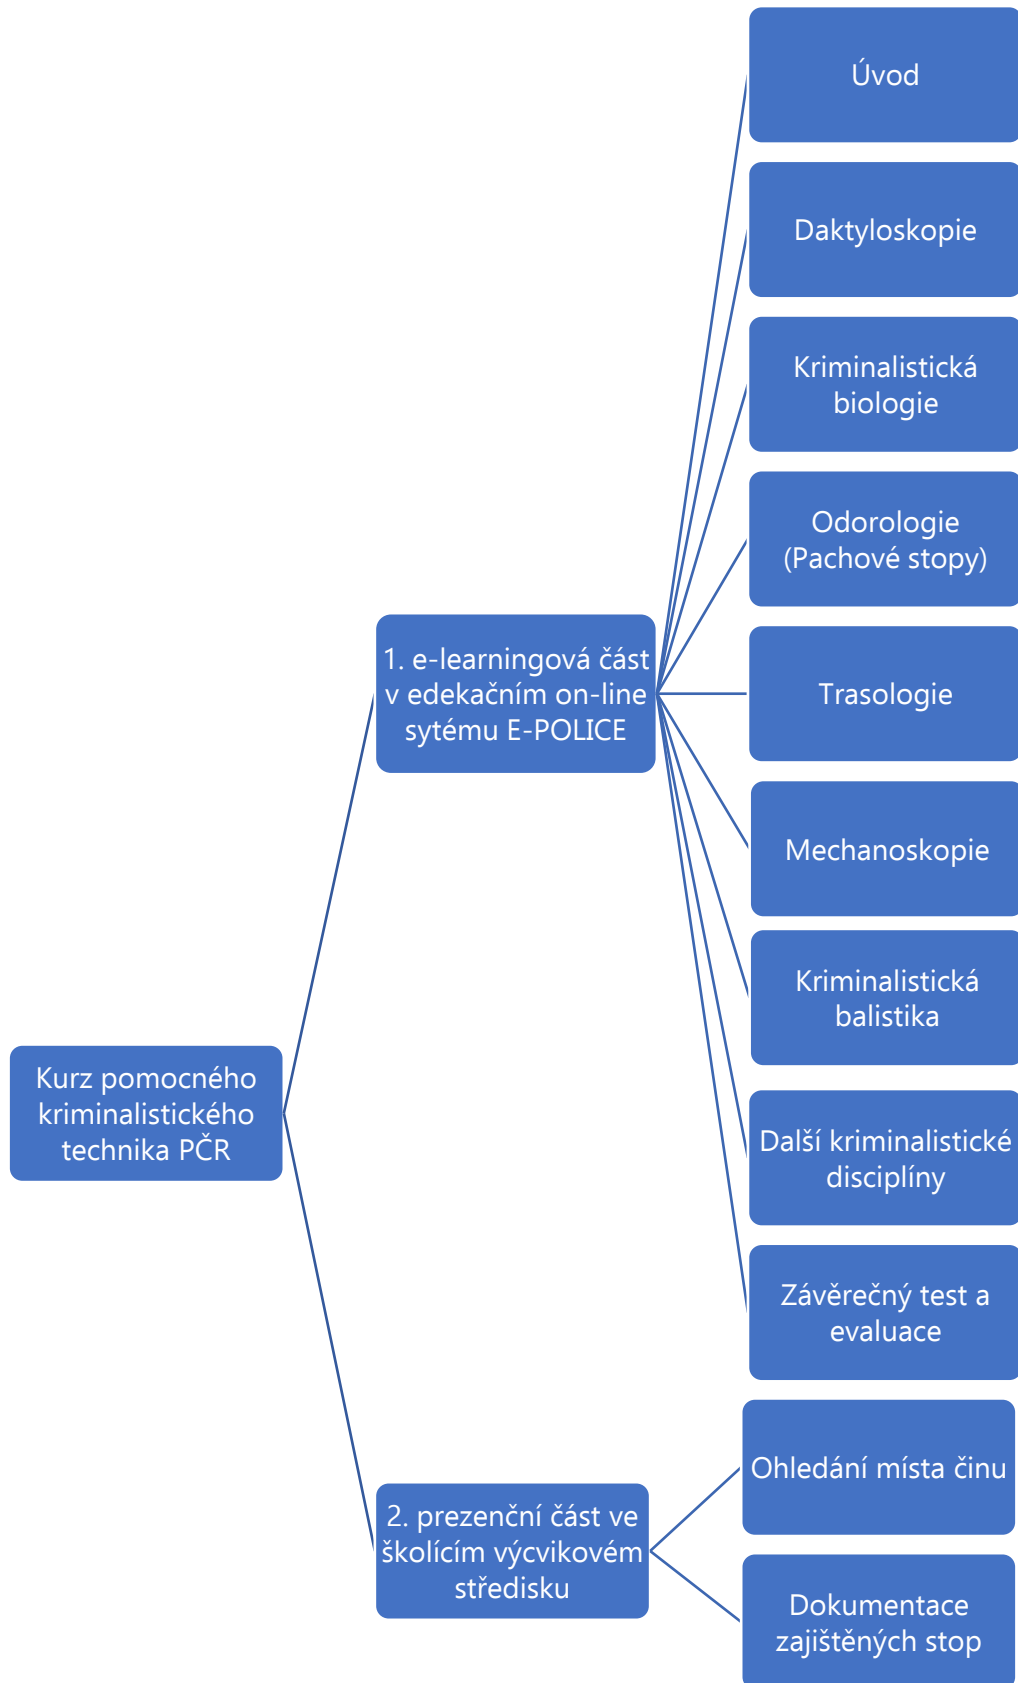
Kurz pomocného kriminalistického technika PČR

1. e-learningová část v edekačním on-line sytému E-POLICE

Úvod

Daktyloskopie

Kriminalistická biologie

Odorologie (Pachové stopy)

Trasologie

Mechanoskopie

Kriminalistická balistika

Další kriminalistické disciplíny

Závěrečný test a evaluace

2. prezenční část ve školícím výcvikovém středisku

Ohledání místa činu

Dokumentace zajištěných stop